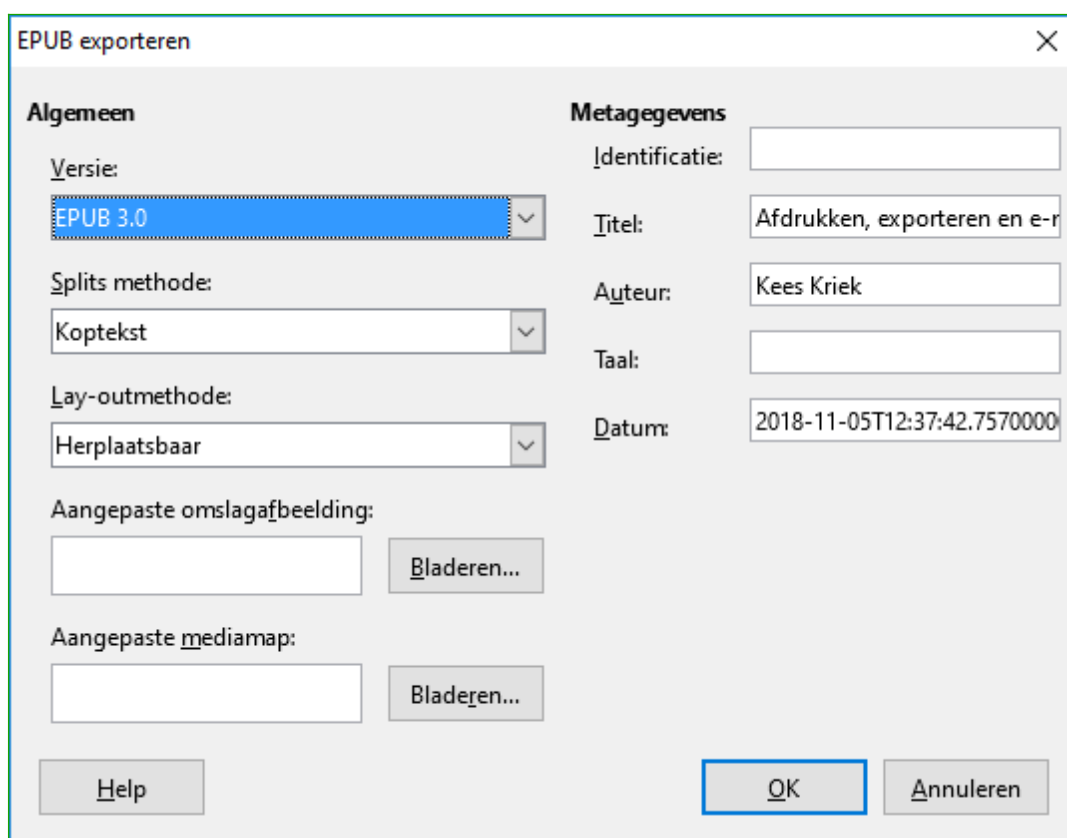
EPUB exporteren

×

Algemeen

Versie:

EPUB 3.0

Splits methode:

Koptekst

Lay-outmethode:

Herplaatsbaar

Aangepaste omslagafbeelding:

Bladeren...

Aangepaste mediamap:

Bladeren...

Metagegevens

Identificatie:

Titel: Afdrukken, exporteren en e-r

Auteur: Kees Kriek

Taal:

Datum: 2018-11-05T12:37:42.7570000

Help

OK

Annuleren